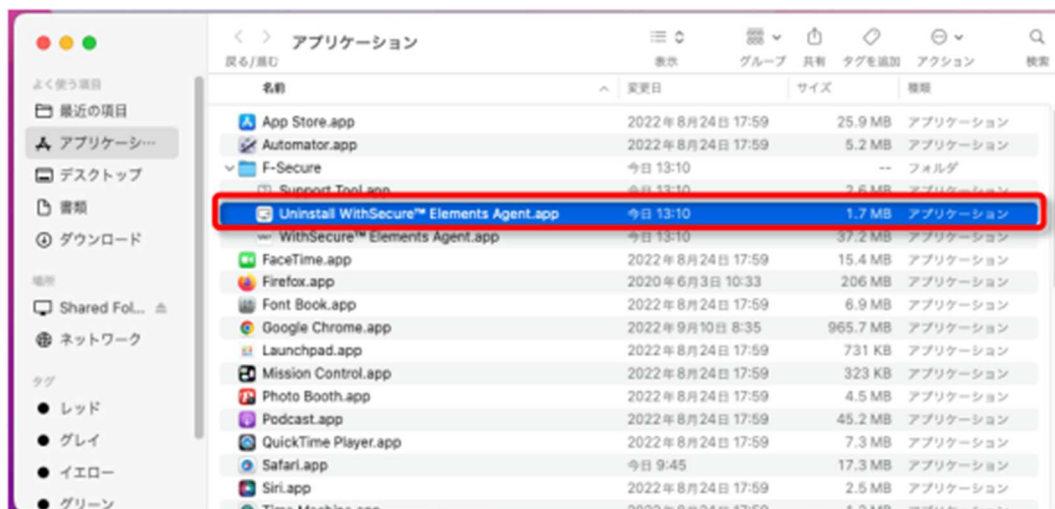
アプリケーション
戻る/進む
表示
グループ
共有
タグを追加
アクション
検索

よく使う項目
最近の項目
アプリケーシ…
デスクトップ
書類
ダウンロード
場所
Shared Fol...
ネットワーク
タグ
レッド
グレイ
イエロー
グリーン

| 名前 | 変更日 | サイズ | 種類 |
|---|---|---|---|
| App Store.app | 2022年8月24日 17:59 | 25.9 MB | アプリケーション |
| Automator.app | 2022年8月24日 17:59 | 5.2 MB | アプリケーション |
| F-Secure | 今日 13:10 | -- | フォルダ |
| Support Tool.app | 今日 13:10 | 2.6 MB | アプリケーション |
| Uninstall WithSecure™ Elements Agent.app | 今日 13:10 | 1.7 MB | アプリケーション |
| WithSecure™ Elements Agent.app | 今日 13:10 | 37.2 MB | アプリケーション |
| FaceTime.app | 2022年8月24日 17:59 | 15.4 MB | アプリケーション |
| Firefox.app | 2020年6月3日 10:33 | 206 MB | アプリケーション |
| Font Book.app | 2022年8月24日 17:59 | 6.9 MB | アプリケーション |
| Google Chrome.app | 2022年9月10日 8:35 | 965.7 MB | アプリケーション |
| Launchpad.app | 2022年8月24日 17:59 | 731 KB | アプリケーション |
| Mission Control.app | 2022年8月24日 17:59 | 323 KB | アプリケーション |
| Photo Booth.app | 2022年8月24日 17:59 | 4.5 MB | アプリケーション |
| Podcast.app | 2022年8月24日 17:59 | 45.2 MB | アプリケーション |
| QuickTime Player.app | 2022年8月24日 17:59 | 7.3 MB | アプリケーション |
| Safari.app | 今日 9:45 | 17.3 MB | アプリケーション |
| Siri.app | 2022年8月24日 17:59 | 2.5 MB | アプリケーション |